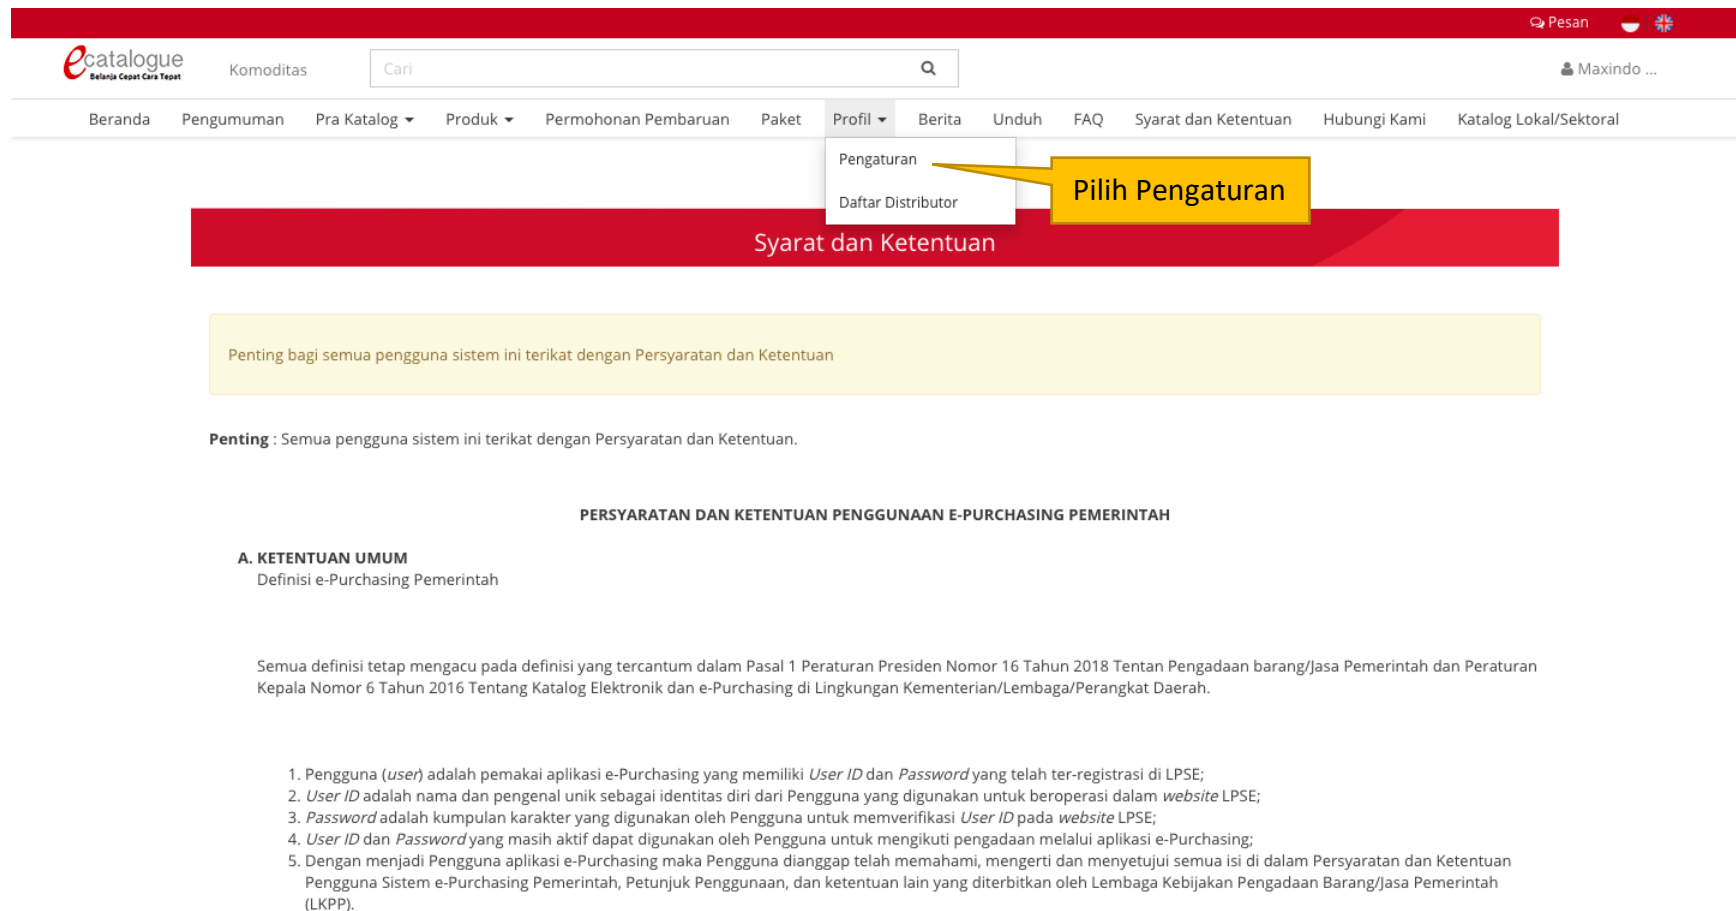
Pesan

ecatalogue
Belanja Cepat Cara Tepat

Komoditas

Cari

Maxindo ...

Beranda Pengumuman Pra Katalog Produk Permohonan Pembaruan Paket Profil Berita Unduh FAQ Syarat dan Ketentuan Hubungi Kami Katalog Lokal/Sektoral

Pengaturan

Daftar Distributor

Pilih Pengaturan

Syarat dan Ketentuan

Penting bagi semua pengguna sistem ini terikat dengan Persyaratan dan Ketentuan

**Penting** : Semua pengguna sistem ini terikat dengan Persyaratan dan Ketentuan.

PERSYARATAN DAN KETENTUAN PENGGUNAAN E-PURCHASING PEMERINTAH

A. KETENTUAN UMUM
Definisi e-Purchasing Pemerintah

Semua definisi tetap mengacu pada definisi yang tercantum dalam Pasal 1 Peraturan Presiden Nomor 16 Tahun 2018 Tentan Pengadaan barang/Jasa Pemerintah dan Peraturan Kepala Nomor 6 Tahun 2016 Tentang Katalog Elektronik dan e-Purchasing di Lingkungan Kementerian/Lembaga/Perangkat Daerah.

1. Pengguna (*user*) adalah pemakai aplikasi e-Purchasing yang memiliki *User ID* dan *Password* yang telah ter-registrasi di LPSE;
2. *User ID* adalah nama dan pengenal unik sebagai identitas diri dari Pengguna yang digunakan untuk beroperasi dalam *website* LPSE;
3. *Password* adalah kumpulan karakter yang digunakan oleh Pengguna untuk memverifikasi *User ID* pada *website* LPSE;
4. *User ID* dan *Password* yang masih aktif dapat digunakan oleh Pengguna untuk mengikuti pengadaan melalui aplikasi e-Purchasing;
5. Dengan menjadi Pengguna aplikasi e-Purchasing maka Pengguna dianggap telah memahami, mengerti dan menyetujui semua isi di dalam Persyaratan dan Ketentuan Pengguna Sistem e-Purchasing Pemerintah, Petunjuk Penggunaan, dan ketentuan lain yang diterbitkan oleh Lembaga Kebijakan Pengadaan Barang/Jasa Pemerintah (LKPP).